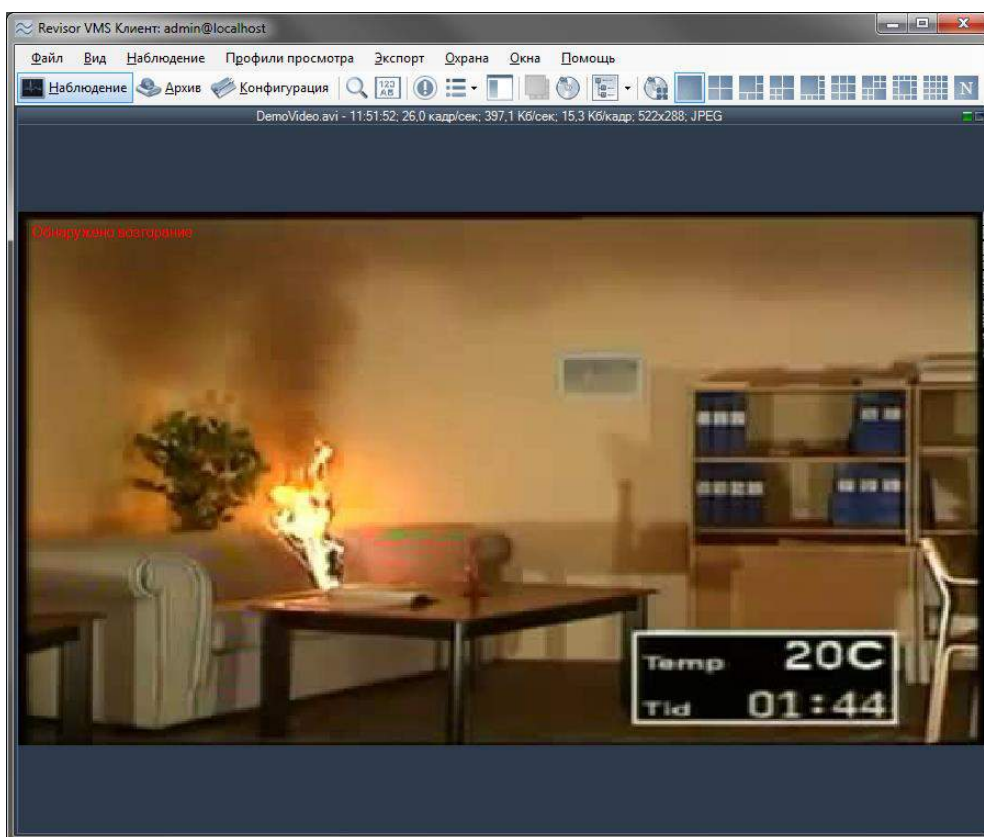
Revisor VMS Клиент: admin@localhost

Файл Вид Наблюдение Профили просмотра Экспорт Охрана Окна Помощь

Наблюдение Архив Конфигурация

DemoVideo.avi - 11:51:52; 26,0 кадр/сек; 397,1 Кб/сек; 15,3 Кб/кадр; 522x288; JPEG

Обнаружено возгорание

Temp 20C
Tid 01:44